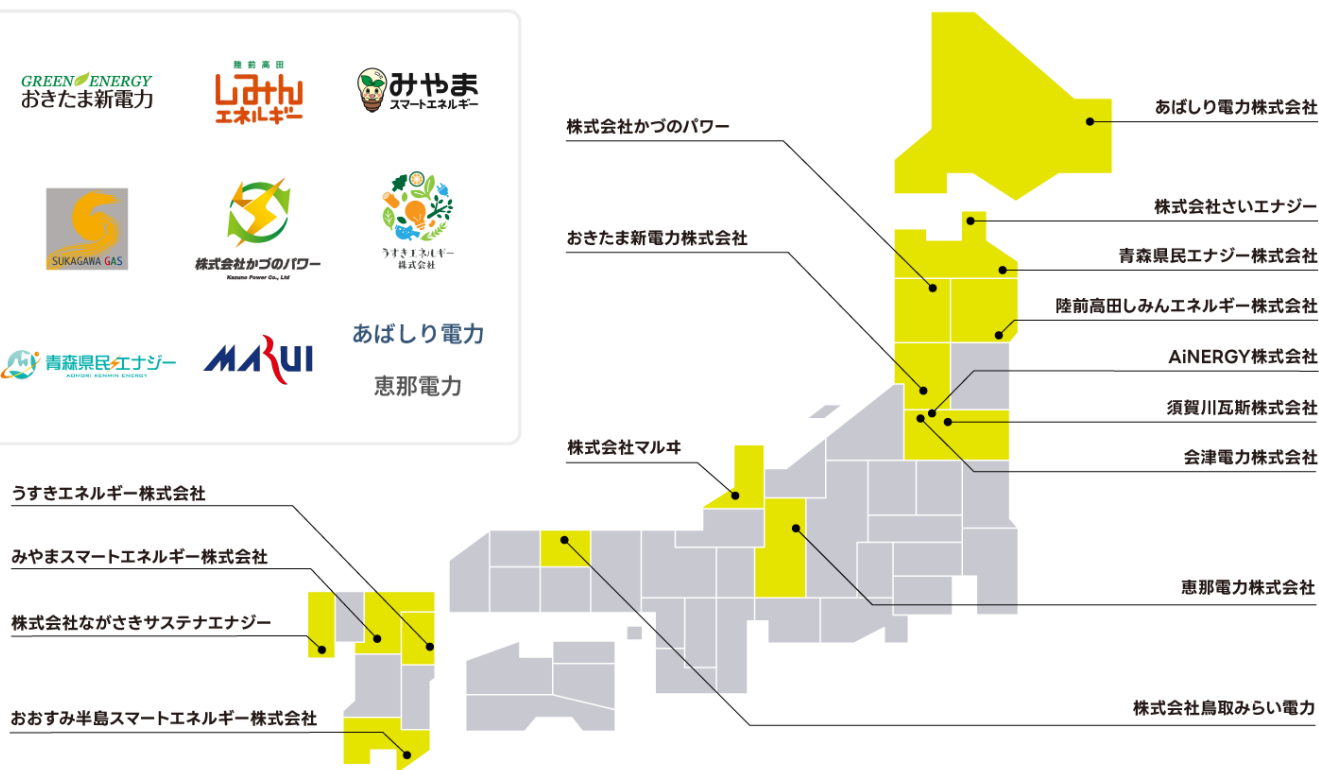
GREEN ENERGY
おきたま新電力

陸前高田
しみん
エネルギー

みやま
スマートエネルギー

SUKAGAWA GAS

株式会社かづのパワー
Kazuno Power Co., Ltd

うすきエネルギー
株式会社

青森県民エナジー
AOMORI KENMIN ENERGY

MARUI

あばしり電力

恵那電力

株式会社かづのパワー

おきたま新電力株式会社

株式会社マルヰ

うすきエネルギー株式会社

みやまスマートエネルギー株式会社

株式会社ながさきサステナエナジー

おおすみ半島スマートエネルギー株式会社

あばしり電力株式会社

株式会社さいエナジー

青森県民エナジー株式会社

陸前高田しみんエネルギー株式会社

AiNERGY株式会社

須賀川瓦斯株式会社

会津電力株式会社

恵那電力株式会社

株式会社鳥取みらい電力